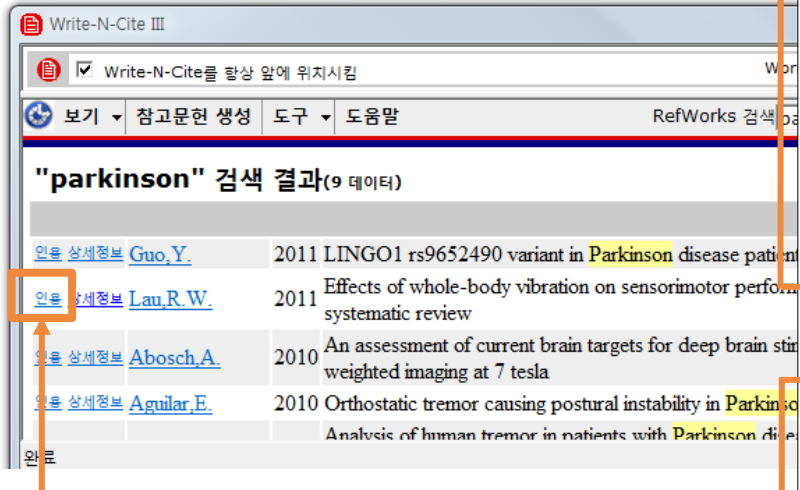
Write-N-Cite III

Write-N-Cite를 항상 앞에 위치시킴

Wor

보기 참고문헌 생성 도구 도움말 RefWorks 검색

"parkinson" 검색 결과(9 데이터)

| | | | |
|---|---|---|---|
| 인용 상세정보 | Guo,Y. | 2011 | LINGO1 rs9652490 variant in Parkinson disease patien |
| 인용 상세정보 | Lau,R.W. | 2011 | Effects of whole-body vibration on sensorimotor perfor systematic review |
| 인용 상세정보 | Abosch,A. | 2010 | An assessment of current brain targets for deep brain stim weighted imaging at 7 tesla |
| 인용 상세정보 | Aguilar,E. | 2010 | Orthostatic tremor causing postural instability in Parkinso |
| | | | Analysis of human tremor in patients with Parkinson dise |

완료